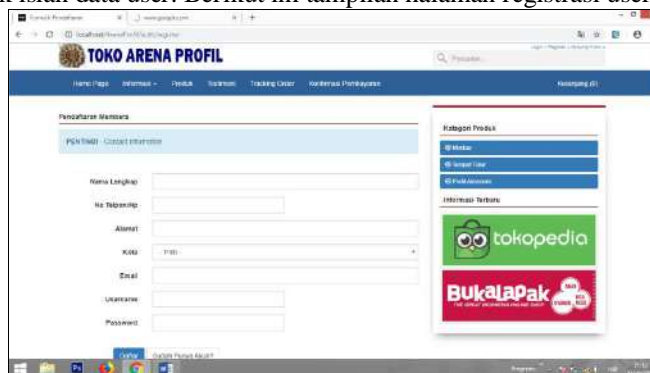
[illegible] isian data user. Berikut ini tampilan halaman registrasi user

TOKO ARENA PROFIL

Home Page Informasi Produk Testimoni Tracking Order Konfirmasi Pembayaran Keranjang (0)

Pendaftaran Members

PENTING! - Contact information

Nama Lengkap

No Telpon/Hp

Alamat

Kota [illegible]

Email

Username

Password

Daftar Sudah Punya Akun?

Kategori Produk

Informasi Terbaru

tokopedia

BukaLapak